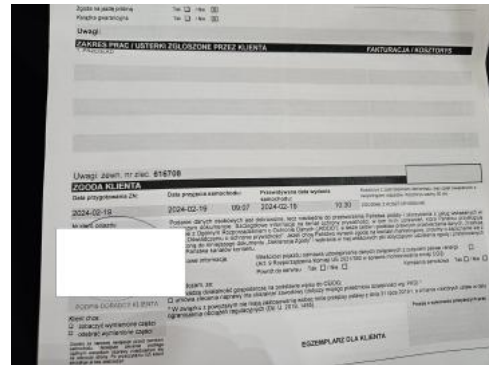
Zgoda na jazdę próbną Tak ☐ / Nie ☒
Książka gwarancyjna Tak ☐ / Nie ☒

Uwagi:

ZAKRES PRAC / USTERKI ZGŁOSZONE PRZEZ KLIENTA
FAKTURACJA / KOSZTORYS

Uwagi zewn. nr zlec. 616708

ZGODA KLIENTA

Data przygotowania ZN:
2024-02-19

Data przyjęcia samochodu:
2024-02-19 09:07

Przewidywana data wydania samochodu:
2024-02-19 10:30

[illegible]

PODPIS DORADCY KLIENTA

Klient chce:
☐ zatrzymać wymienione części
☐ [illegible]

EGZEMPLARZ DLA KLIENTA